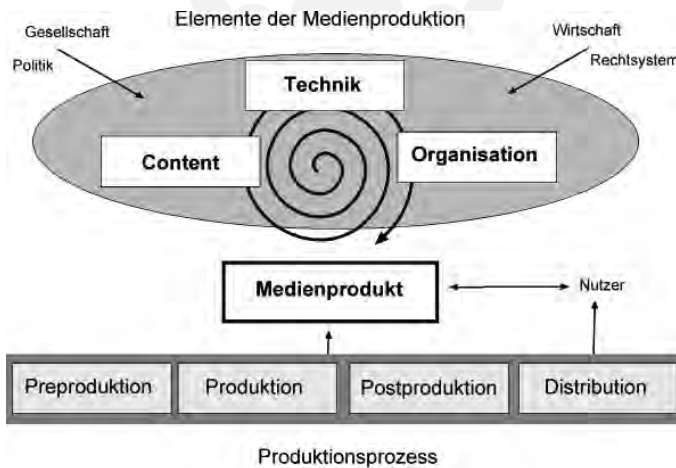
Elemente der Medienproduktion

Gesellschaft

Politik

Wirtschaft

Rechtsystem

Technik

Content

Organisation

Medienprodukt

Nutzer

Preproduktion

Produktion

Postproduktion

Distribution

Produktionsprozess